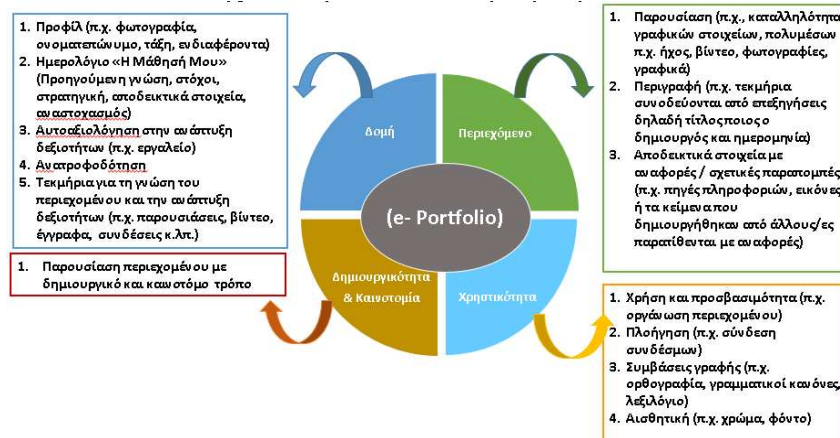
1. Προφίλ (π.χ. φωτογραφία, ονοματεπώνυμο, τάξη, ενδιαφέροντα)
2. Ημερολόγιο «Η Μάθησή Μου» (Προηγούμενη γνώση, στόχοι, στρατηγική, αποδεικτικά στοιχεία, αναστοχασμός)
3. Αυτοαξιολόγηση στην ανάπτυξη δεξιοτήτων (π.χ. εργαλείο)
4. Ανατροφοδότηση
5. Τεκμήρια για τη γνώση του περιεχομένου και την ανάπτυξη δεξιοτήτων (π.χ. παρουσιάσεις, βίντεο, έγγραφα, συνδέσεις κ.λπ.)

1. Παρουσίαση (π.χ., καταλληλότητα γραφικών στοιχείων, πολυμέσων π.χ. ήχος, βίντεο, φωτογραφίες, γραφικά)
2. Περιγραφή (π.χ. τεκμήρια συνοδεύονται από επεξηγήσεις δηλαδή τίτλο ποιος ο δημιουργός και ημερομηνία)
3. Αποδεικτικά στοιχεία με αναφορές / σχετικές παραπομπές (π.χ. πηγές πληροφοριών, εικόνες ή τα κείμενα που δημιουργήθηκαν από άλλους/ες παρατίθενται με αναφορές)

Δομή

Περιεχόμενο

(e- Portfolio)

Δημιουργικότητα & Καινοτομία

Χρηστικότητα

1. Παρουσίαση περιεχομένου με δημιουργικό και καινοτόμο τρόπο

1. Χρήση και προσβασιμότητα (π.χ. οργάνωση περιεχομένου)
2. Πλοήγηση (π.χ. σύνδεση συνδέσμων)
3. Συμβάσεις γραφής (π.χ. ορθογραφία, γραμματικοί κανόνες, λεξιλόγιο)
4. Αισθητική (π.χ. χρώμα, φόντο)